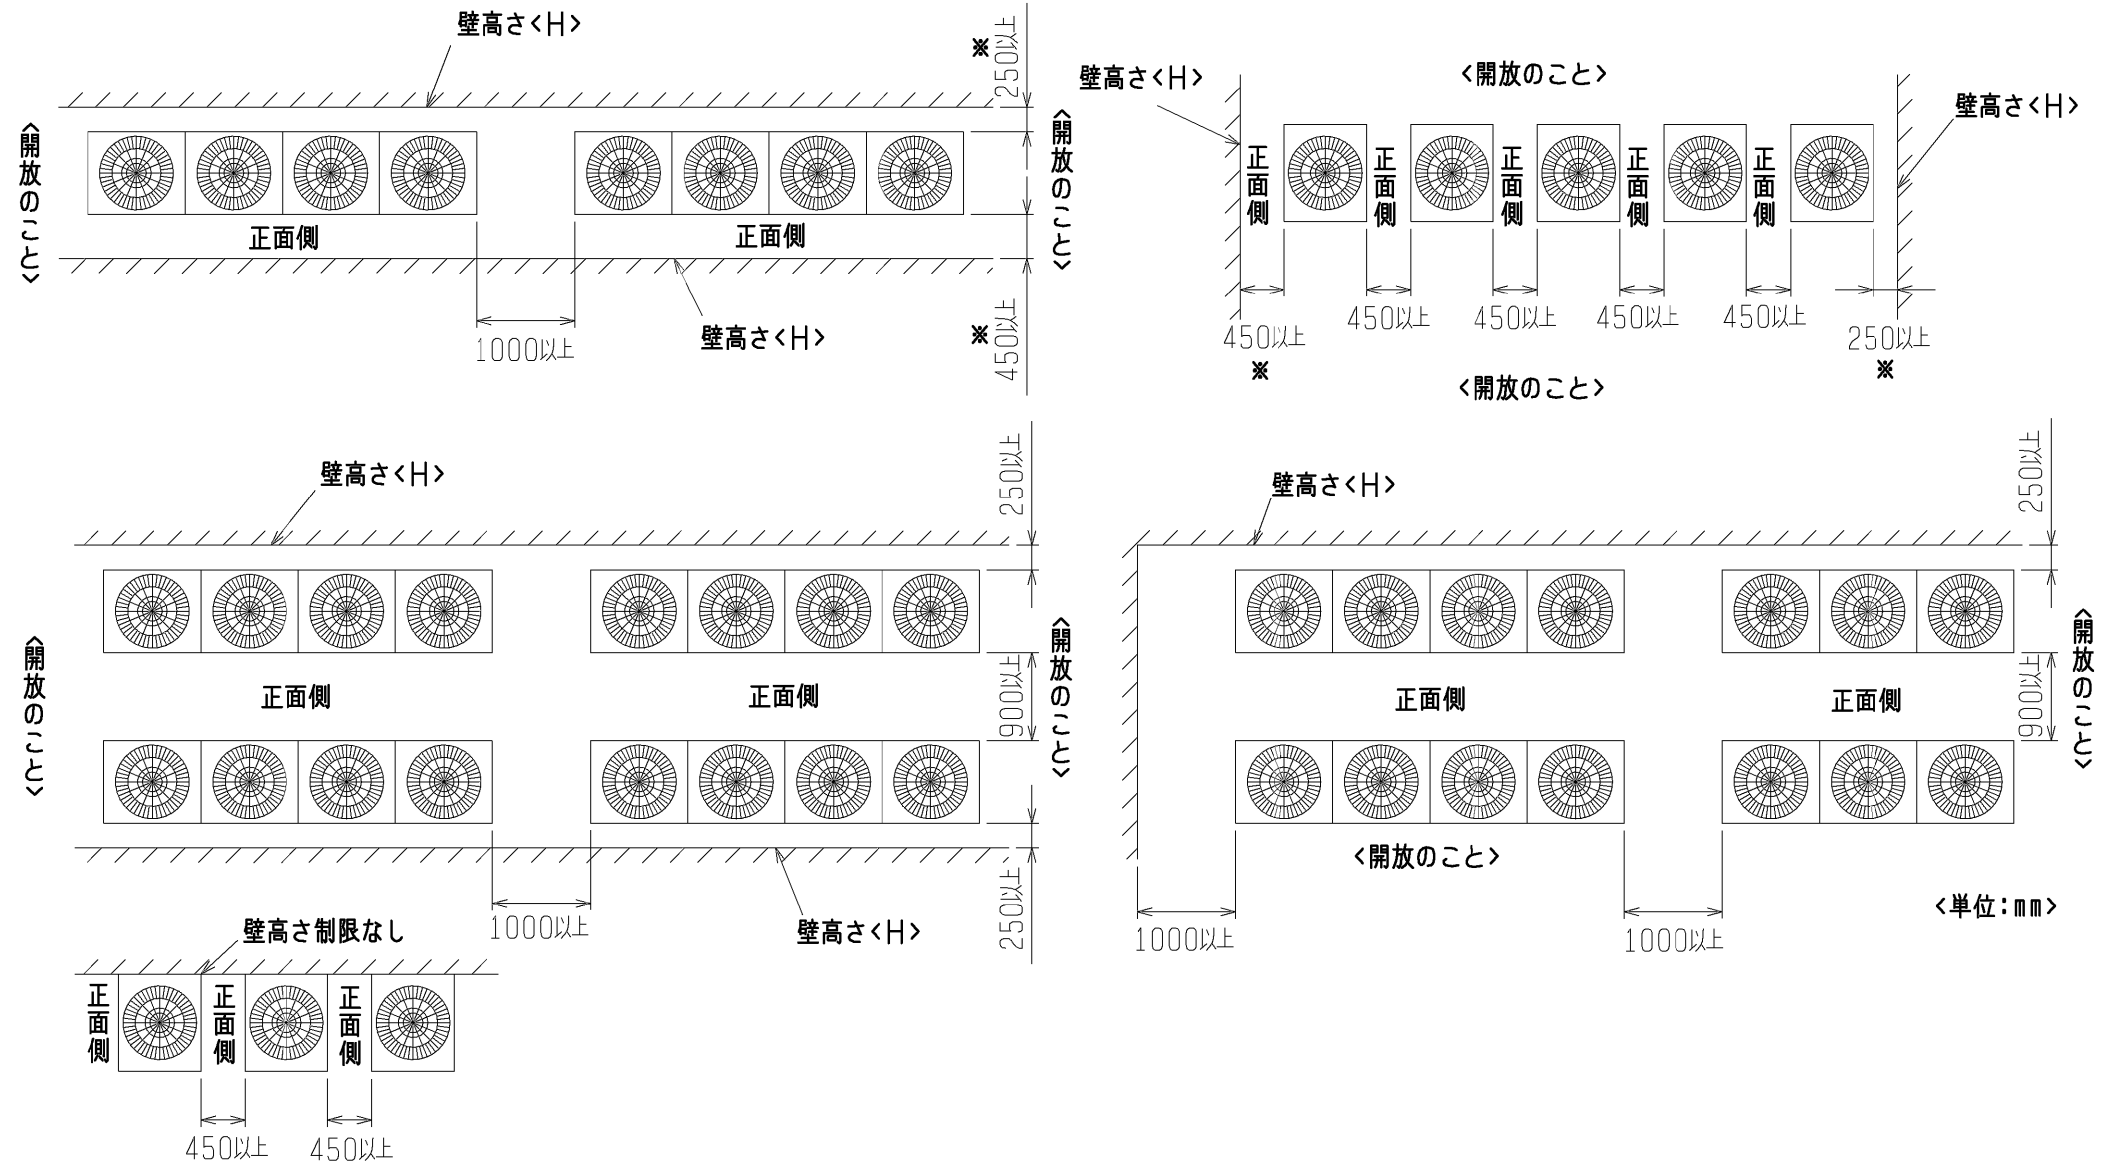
壁高さ<H>

※ 250以上

<開放のこと>

<開放のこと>

正面側

正面側

1000以上

壁高さ<H>

※ 450以上

<開放のこと>

壁高さ<H>

壁高さ<H>

正面側

正面側

正面側

正面側

正面側

450以上

450以上

450以上

450以上

450以上

250以上

※

※

<開放のこと>

壁高さ<H>

250以上

<開放のこと>

<開放のこと>

正面側

正面側

900以上

1000以上

壁高さ<H>

250以上

壁高さ<H>

250以上

<開放のこと>

正面側

正面側

900以上

<開放のこと>

1000以上

1000以上

<単位:mm>

壁高さ制限なし

正面側

正面側

正面側

450以上

450以上